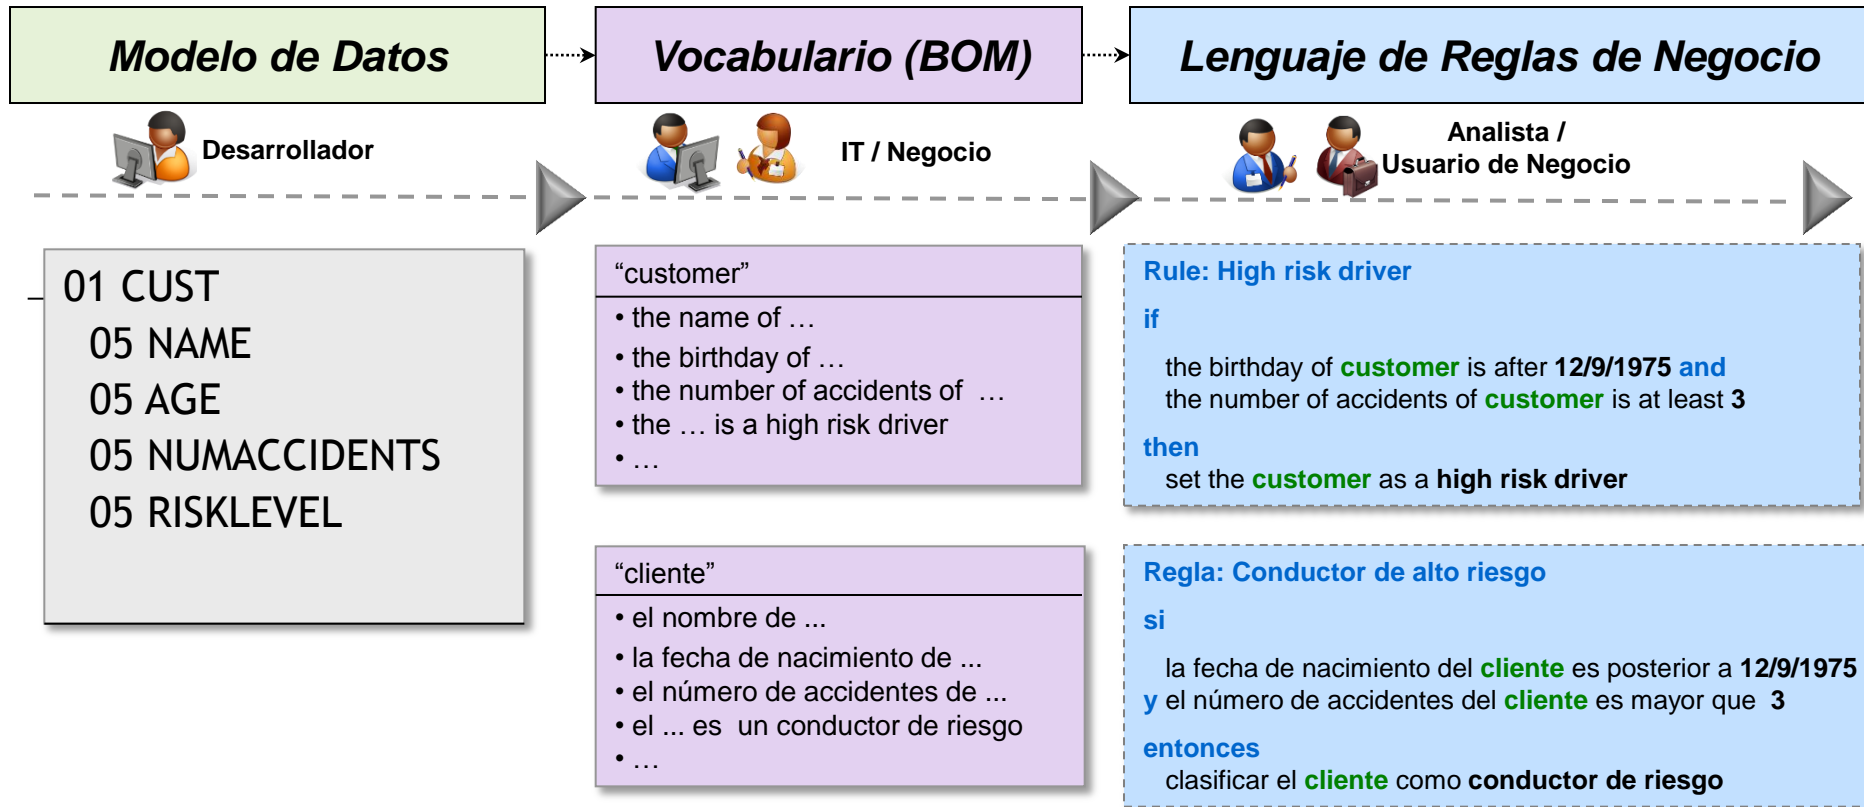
Modelo de Datos

Vocabulario (BOM)

Lenguaje de Reglas de Negocio

Desarrollador

IT / Negocio

Analista / Usuario de Negocio

01 CUST
05 NAME
05 AGE
05 NUMACCIDENTS
05 RISKLEVEL

“customer”
• the name of …
• the birthday of …
• the number of accidents of …
• the … is a high risk driver
• …

“cliente”
• el nombre de ...
• la fecha de nacimiento de ...
• el número de accidentes de ...
• el ... es un conductor de riesgo
• …

Rule: High risk driver
if
the birthday of customer is after 12/9/1975 and
the number of accidents of customer is at least 3
then
set the customer as a high risk driver

Regla: Conductor de alto riesgo
si
la fecha de nacimiento del cliente es posterior a 12/9/1975
y el número de accidentes del cliente es mayor que 3
entonces
clasificar el cliente como conductor de riesgo